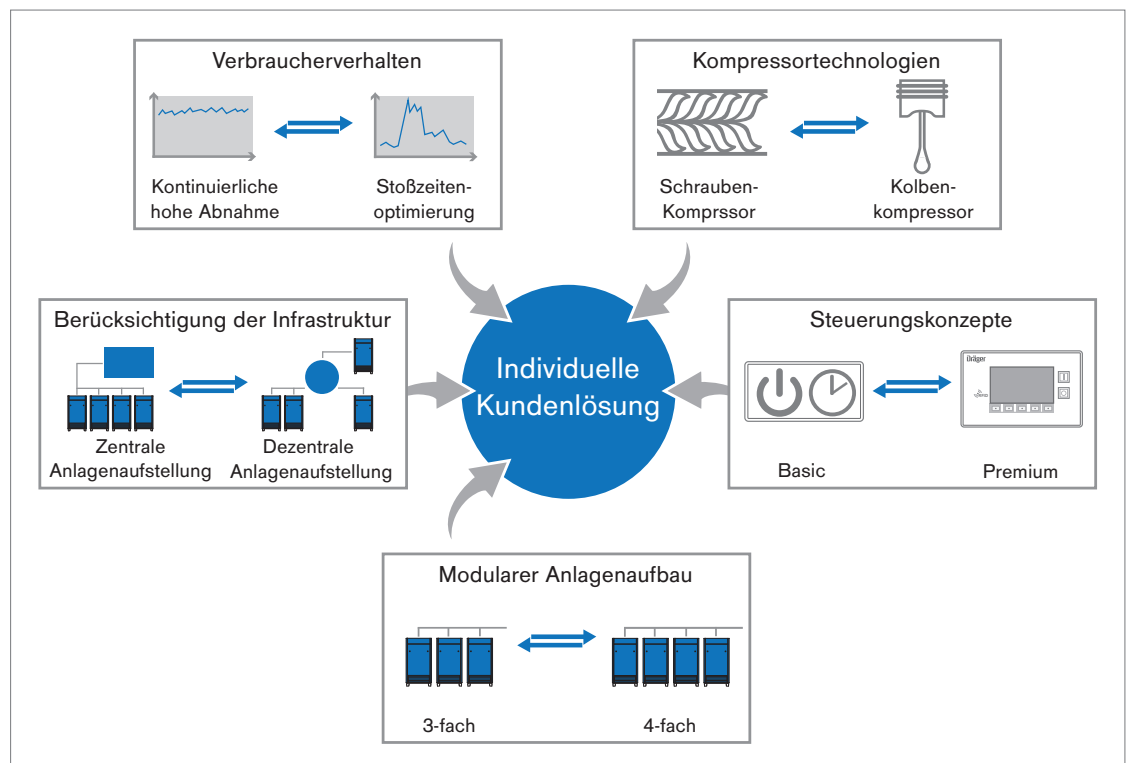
Verbraucherverhalten

Kontinuierliche hohe Abnahme

Stoßzeitenoptimierung

Kompressortechnologien

Schrauben-Komprssor

Kolbenkompressor

Berücksichtigung der Infrastruktur

Zentrale Anlagenaufstellung

Dezentrale Anlagenaufstellung

Individuelle Kundenlösung

Steuerungskonzepte

Dräger

Basic

Premium

Modularer Anlagenaufbau

3-fach

4-fach